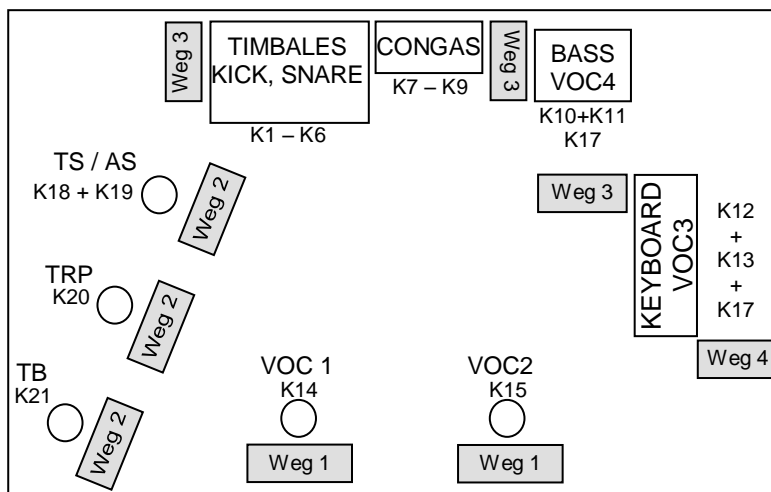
Weg 3
TIMBALES
KICK, SNARE
K1 – K6
CONGAS
K7 – K9
Weg 3
BASS
VOC4
K10+K11
K17

TS / AS
K18 + K19
Weg 2

Weg 3
KEYBOARD
VOC3
K12
+
K13
+
K17

TRP
K20
Weg 2

Weg 4

TB
K21
Weg 2

VOC 1
K14
Weg 1

VOC2
K15
Weg 1